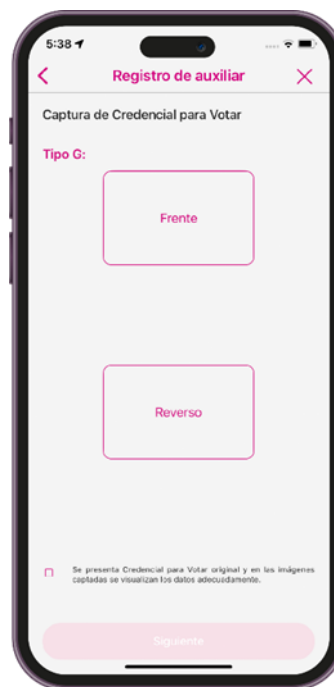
5:38

Registro de auxiliar

Captura de Credencial para Votar

Tipo G:

Frente

Reverso

Se presenta Credencial para Votar original y en las imágenes captadas se visualizan los datos adecuadamente.

Siguiente